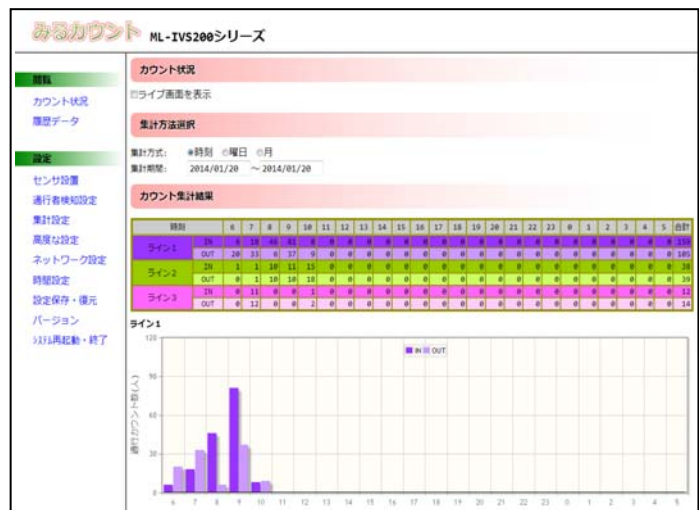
みるカウント ML-IVS200シリーズ

閲覧
カウント状況
履歴データ

設定
センサ設置
通行者検知設定
集計設定
高度な設定
ネットワーク設定
時間設定
設定保存・復元
バージョン
システム再起動・終了

カウント状況
□ライブ画面を表示

集計方法選択
集計方式: ●時刻 ○曜日 ○月
集計期間: 2014/01/20 ～2014/01/20

カウント集計結果

| 時刻 | | 6 | 7 | 8 | 9 | 10 | 11 | 12 | 13 | 14 | 15 | 16 | 17 | 18 | 19 | 20 | 21 | 22 | 23 | 0 | 1 | 2 | 3 | 4 | 5 | 合計 |
|---|---|---|---|---|---|---|---|---|---|---|---|---|---|---|---|---|---|---|---|---|---|---|---|---|---|---|
| ライン1 | IN | 8 | 18 | 46 | 81 | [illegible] | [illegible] | 0 | 0 | 0 | 0 | 0 | 0 | 0 | 0 | 0 | 0 | 0 | 0 | 0 | 0 | 0 | 0 | 0 | 0 | 158 |
| | OUT | 20 | 33 | 6 | 37 | 9 | 0 | 0 | 0 | 0 | 0 | 0 | 0 | 0 | 0 | 0 | 0 | 0 | 0 | 0 | 0 | 0 | 0 | 0 | 0 | 105 |
| ライン2 | IN | 1 | 1 | 10 | 11 | 15 | 0 | 0 | 0 | 0 | 0 | 0 | 0 | 0 | 0 | 0 | 0 | 0 | 0 | 0 | 0 | 0 | 0 | 0 | 0 | 38 |
| | OUT | 0 | 1 | 10 | 10 | 18 | 0 | 0 | 0 | 0 | 0 | 0 | 0 | 0 | 0 | 0 | 0 | 0 | 0 | 0 | 0 | 0 | 0 | 0 | 0 | 39 |
| ライン3 | IN | 0 | 11 | 0 | 0 | 1 | 0 | 0 | 0 | 0 | 0 | 0 | 0 | 0 | 0 | 0 | 0 | 0 | 0 | 0 | 0 | 0 | 0 | 0 | 0 | 12 |
| | OUT | 0 | 12 | 0 | 0 | 2 | 0 | 0 | 0 | 0 | 0 | 0 | 0 | 0 | 0 | 0 | 0 | 0 | 0 | 0 | 0 | 0 | 0 | 0 | 0 | 14 |

ライン1
120
90
60
30
0
通行カウント数(人)
IN OUT
6 7 8 9 10 11 12 13 14 15 16 17 18 19 20 21 22 23 0 1 2 3 4 5